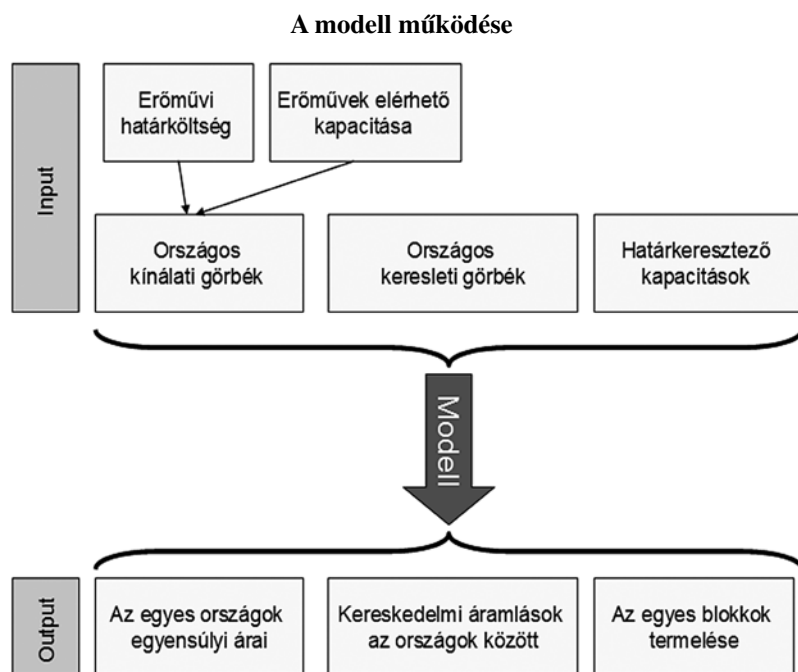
A modell működése

Input

Erőművi határköltség

Erőművek elérhető kapacitása

Országos kínálati görbék

Országos keresleti görbék

Határkeresztező kapacitások

Modell

Output

Az egyes országok egyensúlyi árai

Kereskedelmi áramlások az országok között

Az egyes blokkok termelése